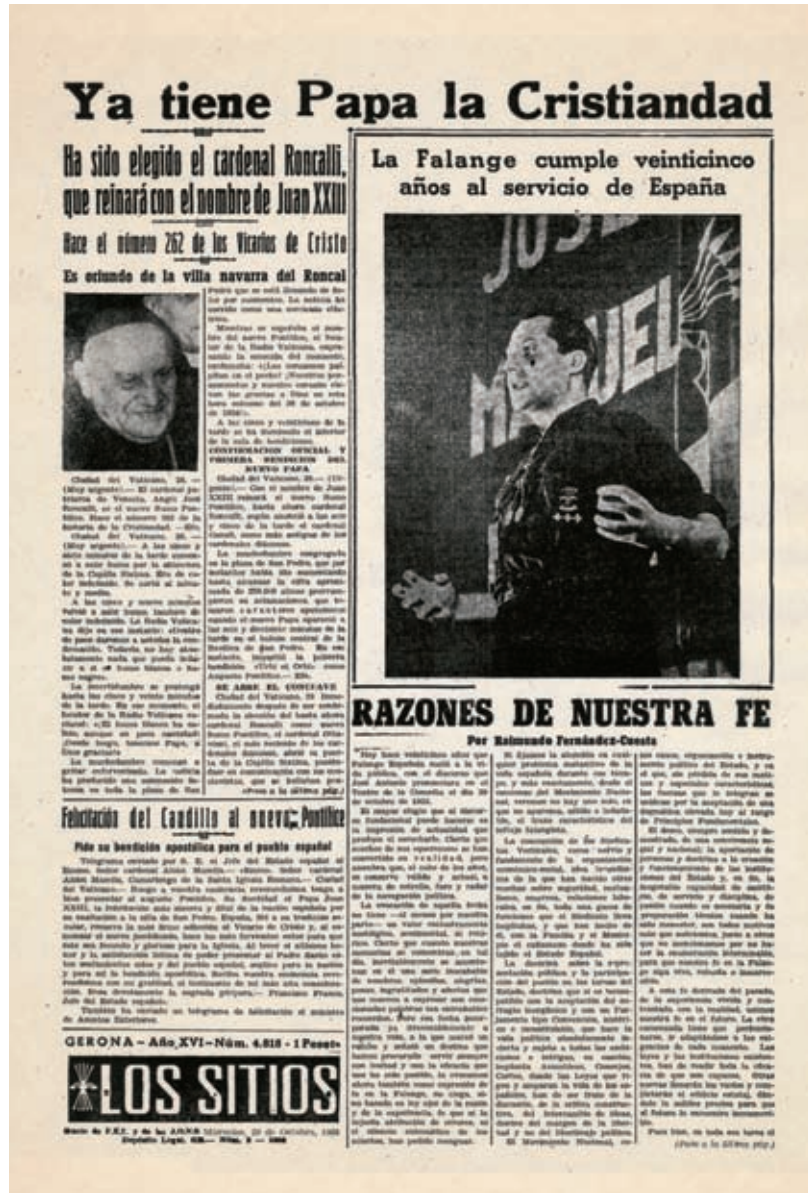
Ya tiene Papa la Cristiandad

Ha sido elegido el cardenal Roncalli, que reinará con el nombre de Juan XXIII

Hace el número 262 de los Vicarios de Cristo

Es oriundo de la villa navarra del Roncal

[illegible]

Felicitación del Caudillo al nuevo Pontífice

Pide su bendición apostólica para el pueblo español

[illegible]

GERONA – Año XVI – Núm. 4.818 – 1 Peseta

LOS SITIOS

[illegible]

La Falange cumple veinticinco años al servicio de España

JOSE MANUEL

RAZONES DE NUESTRA FE

Por Raimundo Fernández-Cuesta

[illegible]

(Pasa a la última pág.)